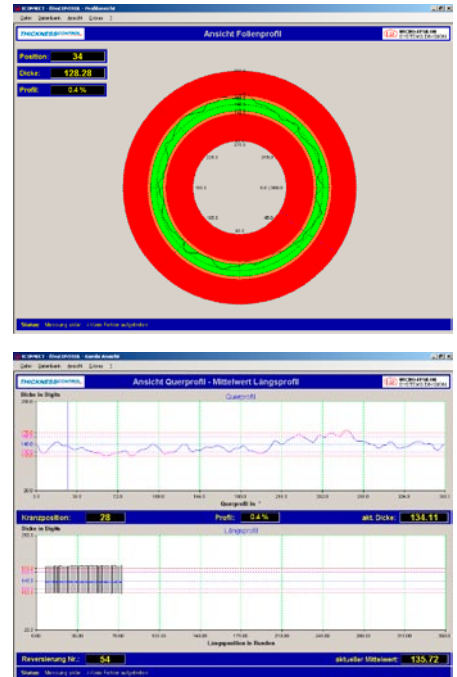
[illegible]

Datei Datenbank Ansicht Extras ?

THICKNESSCONTROL

Ansicht Folienprofil

MICRO-EPSILON

Position: 34

Dicke: 128.28

Profil: 0.4 %

Status: Messung aktiv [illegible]

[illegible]

Datei Datenbank Ansicht Extras ?

THICKNESSCONTROL

Ansicht Querprofil - Mittelwert Längsprofil

MICRO-EPSILON

Dicke in Digits

Querprofil

Querprofil in °

Kranzposition: 28

Profil: 0.4 %

akt. Dicke: 134.11

Dicke in Digits

Längsprofil

Längsposition in Runden

Reversierung Nr.: 54

aktueller Mittelwert: 135.72

Status: Messung aktiv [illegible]